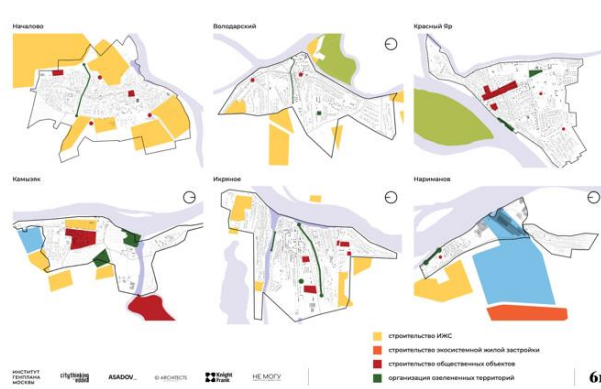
Началово

Володарский

Красный Яр

Камызяк

Икряное

Нариманов

строительство ИЖС

строительство экосистемной жилой застройки

строительство общественных объектов

организация озелененных территорий

ИНСТИТУТ ГЕНПЛАНА МОСКВЫ

citythinking

ASADOV

Knight Frank

НЕ МОГУ

61